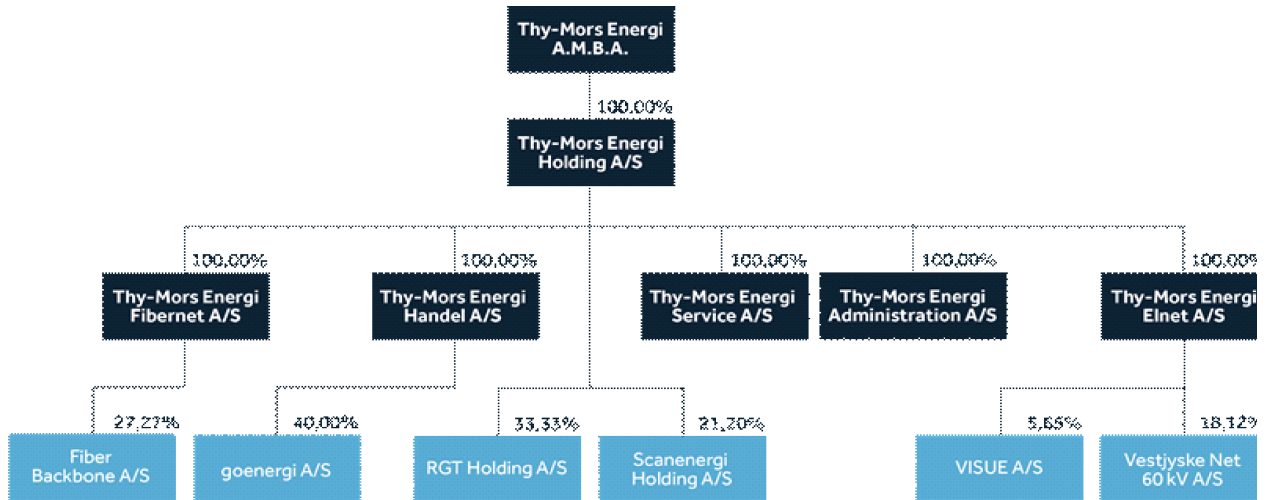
Thy-Mors Energi A.M.B.A.

100,00%

Thy-Mors Energi Holding A/S

100,00%

Thy-Mors Energi Fibernet A/S

100,00%

Thy-Mors Energi Handel A/S

100,00%

Thy-Mors Energi Service A/S

100,00%

Thy-Mors Energi Administration A/S

100,00%

Thy-Mors Energi Elnet A/S

27,27%

Fiber Backbone A/S

40,00%

goenergi A/S

33,33%

RGT Holding A/S

21,20%

Scanenergi Holding A/S

5,65%

VISUE A/S

18,12%

Vestjyske Net 60 kV A/S